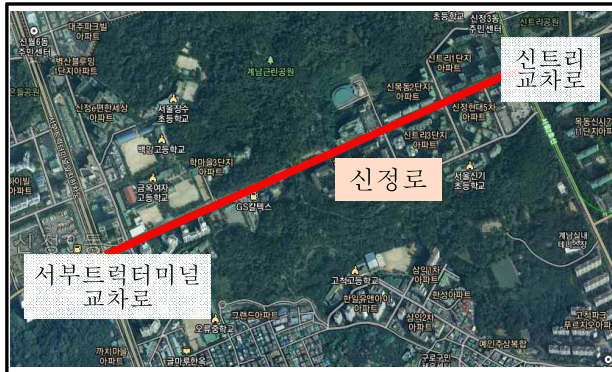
신월6동
주민센터
대주파크빌
백산블루밍
1단지아파트
신정6동
주민센터
초등학교
신정3동
주민센터
신트리공원
신트리
교차로
계남근린공원
신정4단지
아파트
서울장수
초등학교
백암고등학교
학마을3단지
아파트
금옥여자
고등학교
GS칼텍스
신목동2단지
아파트
신정현대5차
아파트
신트리3단지
아파트
서울신기
초등학교
신정로
목동신시가지
계남실내
테니스장
서부트럭터미널
교차로
고척고등학교
삼익1차
아파트
한일유앤아이
아파트
한성아파트
삼익2차
아파트
그랜드아파트
오류중학교
까치마을
아파트
예인주상복합
구로구민
체육센터
신정파크
푸르지오아파트